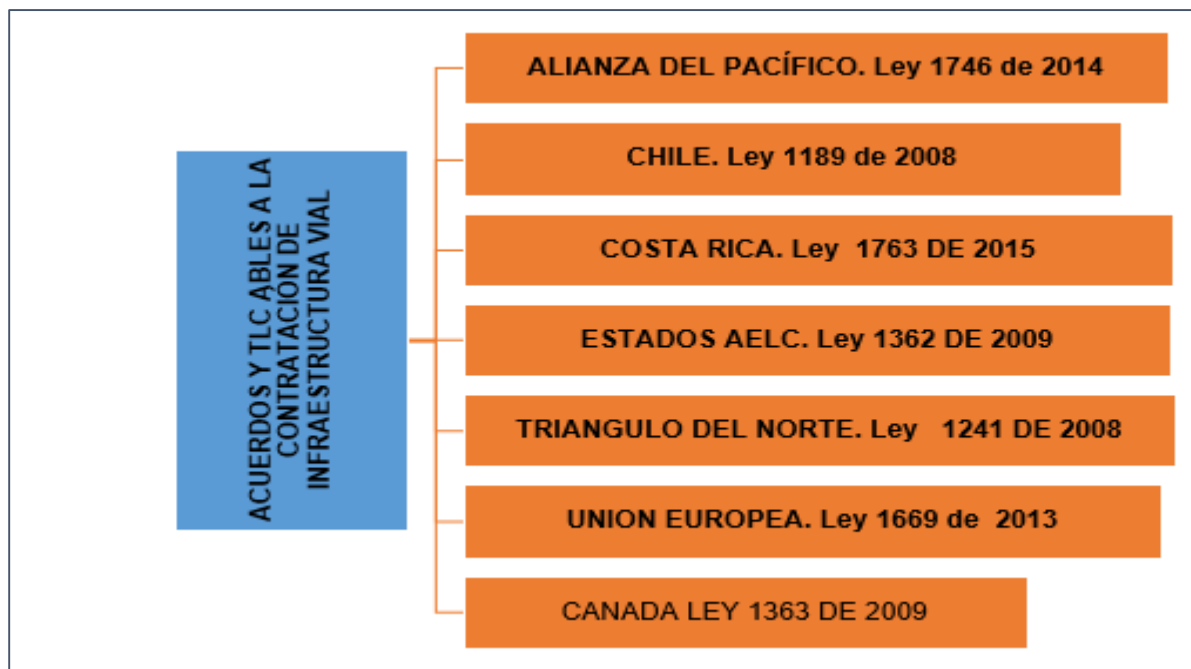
ACUERDOS Y TLC ABLES A LA CONTRATACION DE INFRAESTRUCTURA VIAL

ALIANZA DEL PACÍFICO. Ley 1746 de 2014

CHILE. Ley 1189 de 2008

COSTA RICA. Ley 1763 DE 2015

ESTADOS AELC. Ley 1362 DE 2009

TRIANGULO DEL NORTE. Ley 1241 DE 2008

UNION EUROPEA. Ley 1669 de 2013

CANADA LEY 1363 DE 2009